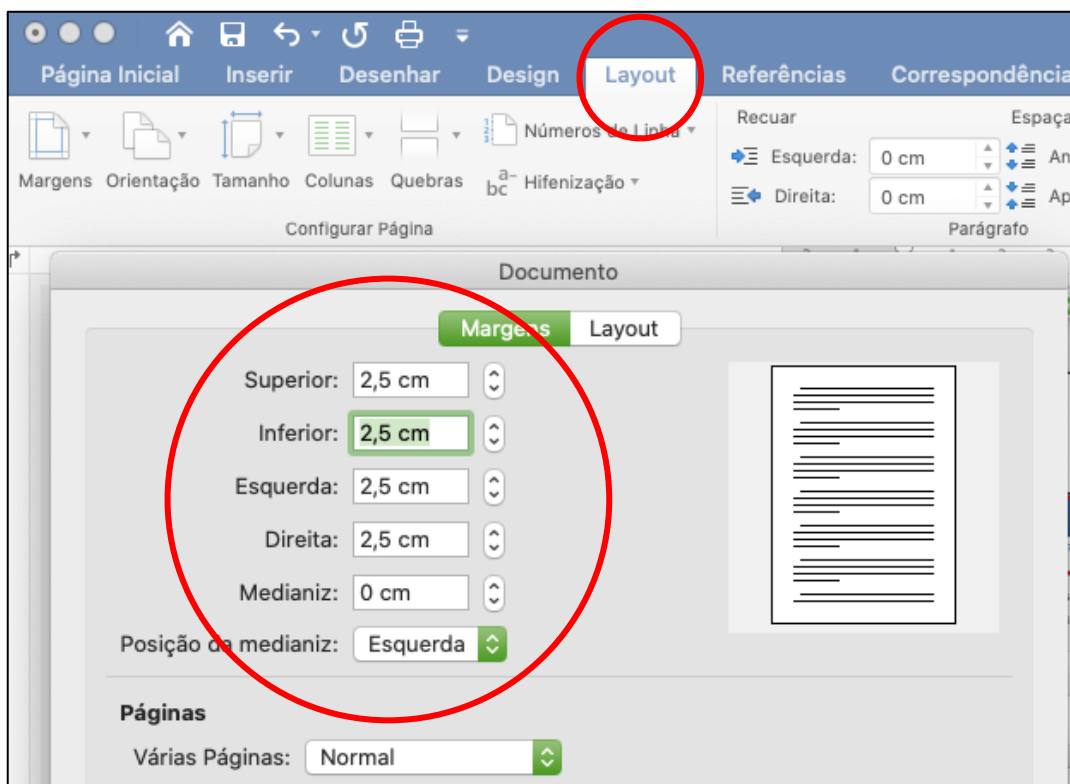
Página Inicial Inserir Desenhar Design Layout Referências Correspondência

Margens Orientação Tamanho Colunas Quebras

Números de Linha

Hifenização

Configurar Página

Recuar

Esquerda: 0 cm

Direita: 0 cm

Espaça

An

Ap

Parágrafo

Documento

Margens Layout

Superior: 2,5 cm

Inferior: 2,5 cm

Esquerda: 2,5 cm

Direita: 2,5 cm

Medianiz: 0 cm

Posição da medianiz: Esquerda

Páginas

Várias Páginas: Normal